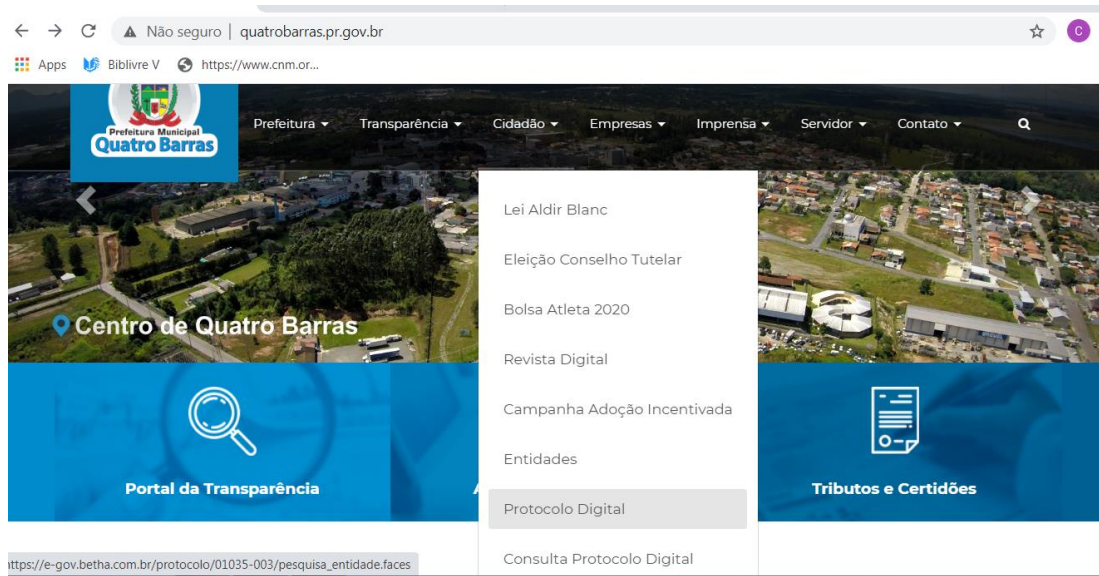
Não seguro | quatrobarras.pr.gov.br

C

Apps Biblivre V https://www.cnm.or...

Prefeitura Municipal
Quatro Barras

Prefeitura ▾ Transparência ▾ Cidadão ▾ Empresas ▾ Imprensa ▾ Servidor ▾ Contato ▾

Lei Aldir Blanc

Eleição Conselho Tutelar

Bolsa Atleta 2020

Revista Digital

Campanha Adoção Incentivada

Entidades

Protocolo Digital

Consulta Protocolo Digital

Centro de Quatro Barras

Portal da Transparência

A

Tributos e Certidões

ttps://e-gov.betha.com.br/protocolo/01035-003/pesquisa_entidade.faces